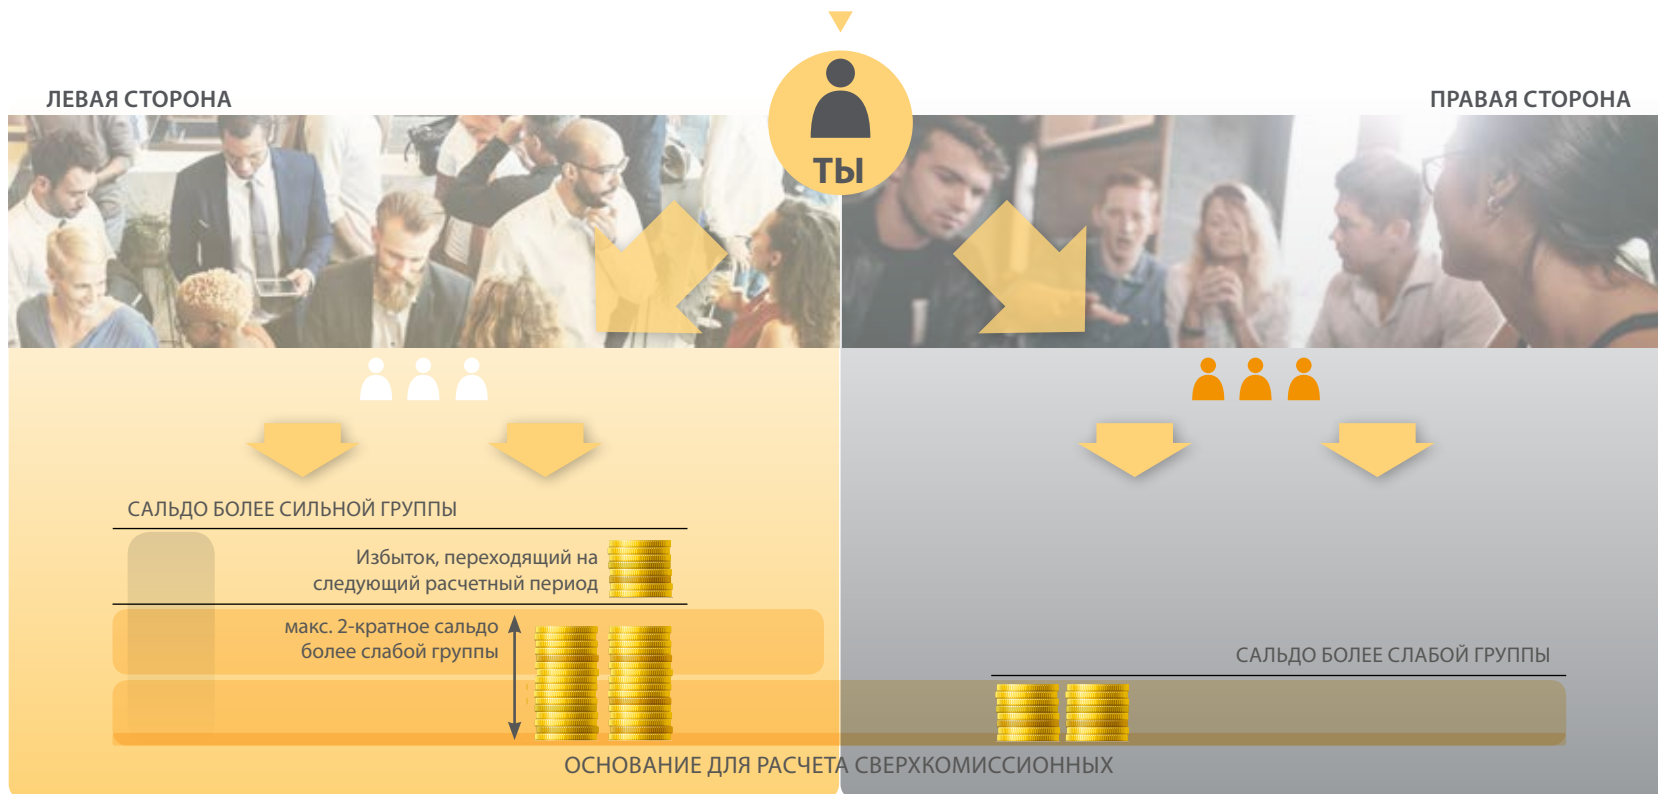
ЛЕВАЯ СТОРОНА

ТЫ

ПРАВАЯ СТОРОНА

САЛЬДО БОЛЕЕ СИЛЬНОЙ ГРУППЫ

Избыток, переходящий на следующий расчетный период

макс. 2-кратное сальдо более слабой группы

САЛЬДО БОЛЕЕ СЛАБОЙ ГРУППЫ

ОСНОВАНИЕ ДЛЯ РАСЧЕТА СВЕРХКОМИССИОННЫХ